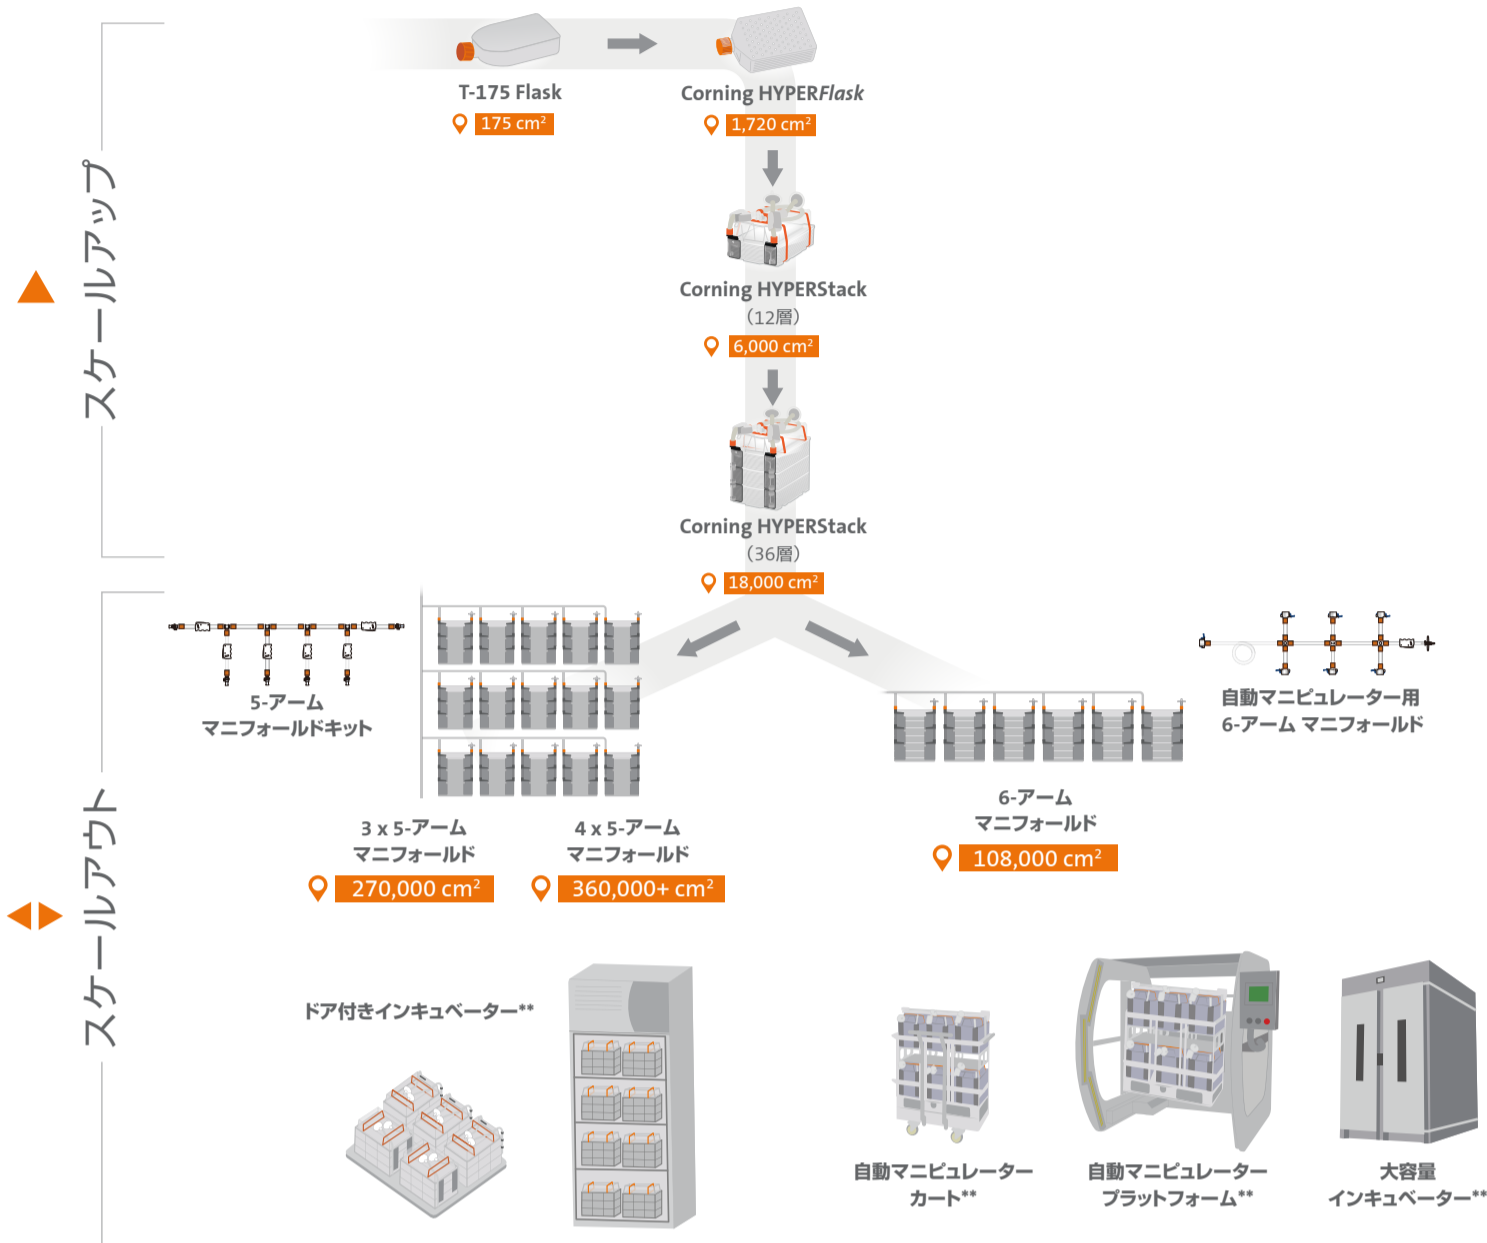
スケールアップ

T-175 Flask
175 cm$^2$

Corning HYPERFlask
1,720 cm$^2$

Corning HYPERStack
（12層）
6,000 cm$^2$

Corning HYPERStack
（36層）
18,000 cm$^2$

スケールアウト

5-アーム
マニフォールドキット

3 x 5-アーム
マニフォールド
270,000 cm$^2$

4 x 5-アーム
マニフォールド
360,000+ cm$^2$

6-アーム
マニフォールド
108,000 cm$^2$

自動マニピュレーター用
6-アーム マニフォールド

ドア付きインキュベーター**

自動マニピュレーター
カート**

自動マニピュレーター
プラットフォーム**

大容量
インキュベーター**